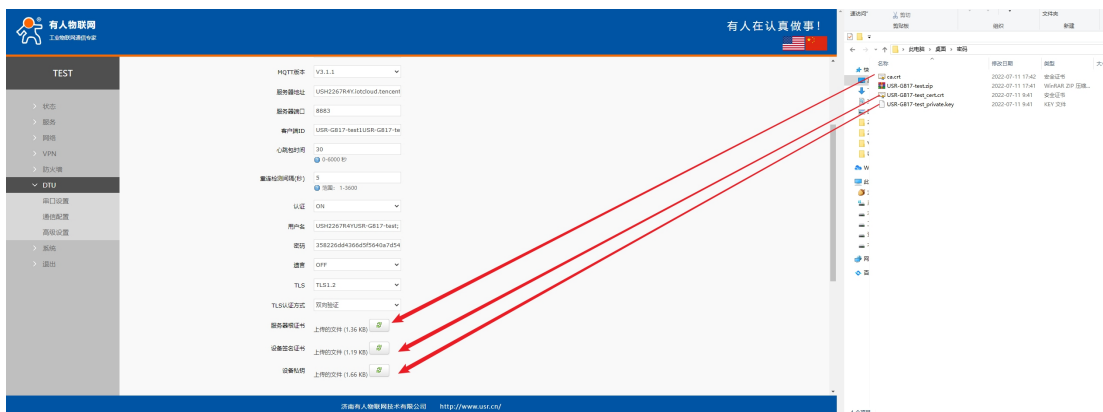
有人物联网
工业物联网通信专家

有人在认真做事!

TEST

状态
服务
网络
VPN
防火墙
DTU
串口设置
通信配置
高级设置
系统
退出

MQTT版本 V3.1.1
服务器地址 USH2267R4Y.iotcloud.tencent
服务器端口 8883
客户端ID USR-G817-test1USR-G817-te
心跳包时间 30
0-6000 秒
重连检测间隔(秒) 5
范围: 1-3600
认证 ON
用户名 USH2267R4YUSR-G817-test;
密码 358226dd4366d5f5640a7d54
遗言 OFF
TLS TLS1.2
TLS认证方式 双向验证
服务器根证书 上传的文件 (1.36 KB)
设备签名证书 上传的文件 (1.19 KB)
设备私钥 上传的文件 (1.66 KB)

济南有人物联网技术有限公司 http://www.usr.cn/

剪切
剪贴板 组织 新建
此电脑 > 桌面 > 密码
名称 修改日期 类型
ca.crt 2022-07-11 17:42 安全证书
USR-G817-test.zip 2022-07-11 17:41 WinRAR ZIP 压缩...
USR-G817-test_cert.crt 2022-07-11 9:41 安全证书
USR-G817-test_private.key 2022-07-11 9:41 KEY 文件